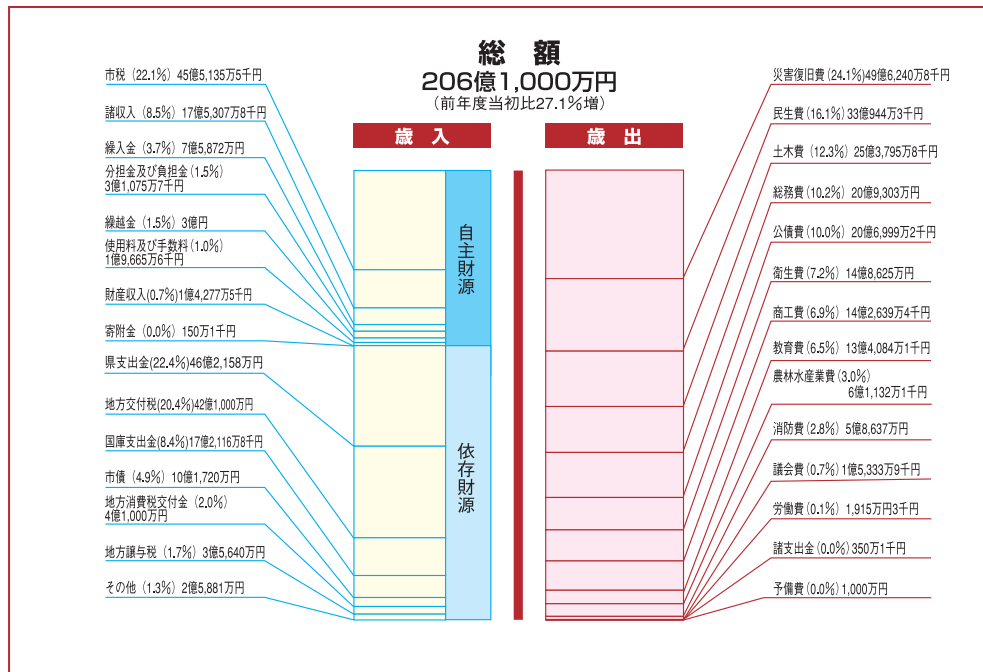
総　額
206億1,000万円
（前年度当初比27.1％増）

歳　入

市税（22.1％）45億5,135万5千円
諸収入（8.5％）17億5,307万8千円
繰入金（3.7％）7億5,872万円
分担金及び負担金（1.5％）3億1,075万7千円
繰越金（1.5％）3億円
使用料及び手数料（1.0％）1億9,665万6千円
財産収入(0.7％)1億4,277万5千円
寄附金（0.0％）150万1千円
県支出金(22.4％)46億2,158万円
地方交付税(20.4％)42億1,000万円
国庫支出金(8.4％)17億2,116万8千円
市債（4.9％）10億1,720万円
地方消費税交付金（2.0％）4億1,000万円
地方譲与税（1.7％）3億5,640万円
その他（1.3％）2億5,881万円

自主財源
依存財源

歳　出

災害復旧費(24.1％)49億6,240万8千円
民生費（16.1％）33億944万3千円
土木費（12.3％）25億3,795万8千円
総務費（10.2％）20億9,303万円
公債費（10.0％）20億6,999万2千円
衛生費（7.2％）14億8,625万円
商工費（6.9％）14億2,639万4千円
教育費（6.5％）13億4,084万1千円
農林水産業費（3.0％）6億1,132万1千円
消防費（2.8％）5億8,637万円
議会費（0.7％）1億5,333万9千円
労働費（0.1％）1,915万3千円
諸支出金（0.0％）350万1千円
予備費（0.0％）1,000万円